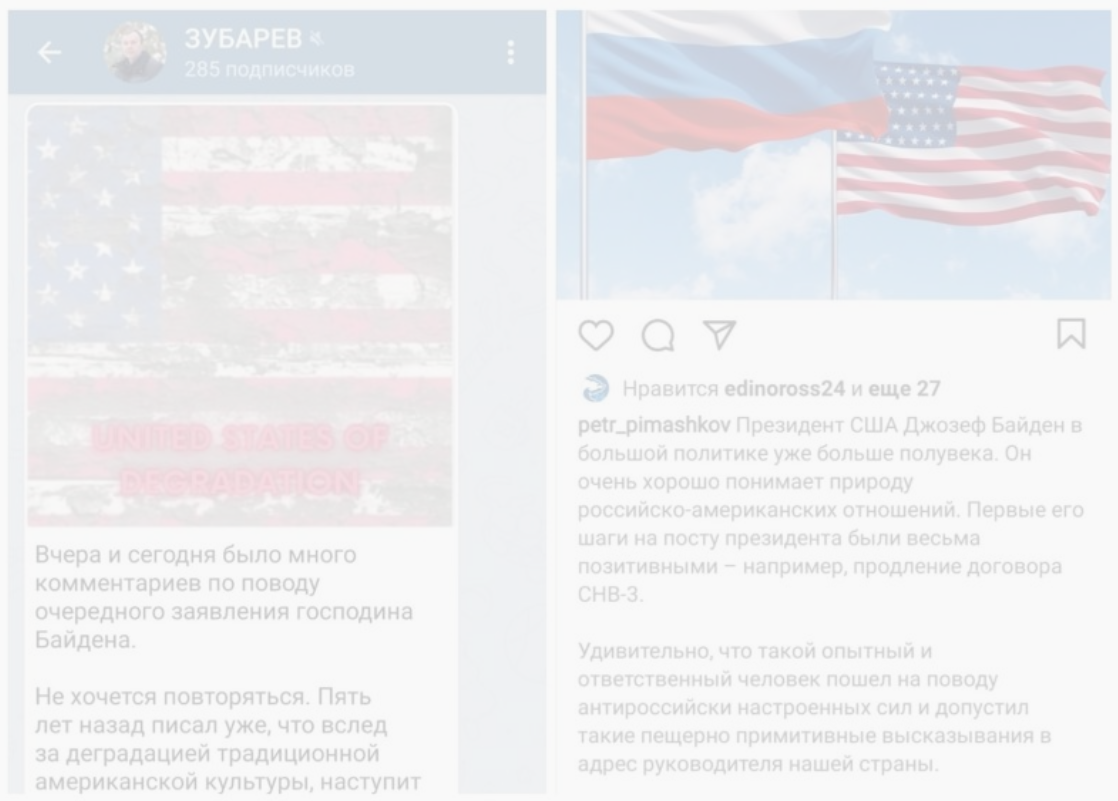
ЗУБАРЕВ
285 подписчиков

UNITED STATES OF DEGRADATION

Вчера и сегодня было много комментариев по поводу очередного заявления господина Байдена.

Не хочется повторяться. Пять лет назад писал уже, что вслед за деградацией традиционной американской культуры, наступит

Нравится edinoross24 и еще 27

petr_pimashkov Президент США Джозеф Байден в большой политике уже больше полувека. Он очень хорошо понимает природу российско-американских отношений. Первые его шаги на посту президента были весьма позитивными – например, продление договора СНВ-3.

Удивительно, что такой опытный и ответственный человек пошел на поводу антироссийски настроенных сил и допустил такие пещерно примитивные высказывания в адрес руководителя нашей страны.